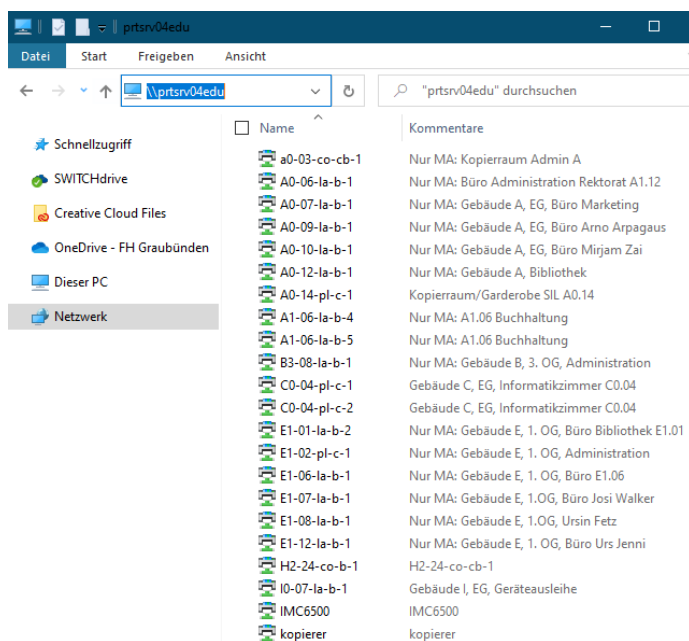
prtsrv04edu

Datei Start Freigeben Ansicht

\\prtsrv04edu

"prtsrv04edu" durchsuchen

Schnellzugriff
SWITCHdrive
Creative Cloud Files
OneDrive - FH Graubünden
Dieser PC
Netzwerk

| Name | Kommentare |
|---|---|
| a0-03-co-cb-1 | Nur MA: Kopierraum Admin A |
| A0-06-la-b-1 | Nur MA: Büro Administration Rektorat A1.12 |
| A0-07-la-b-1 | Nur MA: Gebäude A, EG, Büro Marketing |
| A0-09-la-b-1 | Nur MA: Gebäude A, EG, Büro Arno Arpagaus |
| A0-10-la-b-1 | Nur MA: Gebäude A, EG, Büro Mirjam Zai |
| A0-12-la-b-1 | Nur MA: Gebäude A, Bibliothek |
| A0-14-pl-c-1 | Kopierraum/Garderobe SIL A0.14 |
| A1-06-la-b-4 | Nur MA: A1.06 Buchhaltung |
| A1-06-la-b-5 | Nur MA: A1.06 Buchhaltung |
| B3-08-la-b-1 | Nur MA: Gebäude B, 3. OG, Administration |
| C0-04-pl-c-1 | Gebäude C, EG, Informatikzimmer C0.04 |
| C0-04-pl-c-2 | Gebäude C, EG, Informatikzimmer C0.04 |
| E1-01-la-b-2 | Nur MA: Gebäude E, 1. OG, Büro Bibliothek E1.01 |
| E1-02-pl-c-1 | Nur MA: Gebäude E, 1. OG, Administration |
| E1-06-la-b-1 | Nur MA: Gebäude E, 1. OG, Büro E1.06 |
| E1-07-la-b-1 | Nur MA: Gebäude E, 1.OG, Büro Josi Walker |
| E1-08-la-b-1 | Nur MA: Gebäude E, 1.OG, Ursin Fetz |
| E1-12-la-b-1 | Nur MA: Gebäude E, 1. OG, Büro Urs Jenni |
| H2-24-co-b-1 | H2-24-co-cb-1 |
| I0-07-la-b-1 | Gebäude I, EG, Geräteausleihe |
| IMC6500 | IMC6500 |
| kopierer | kopierer |